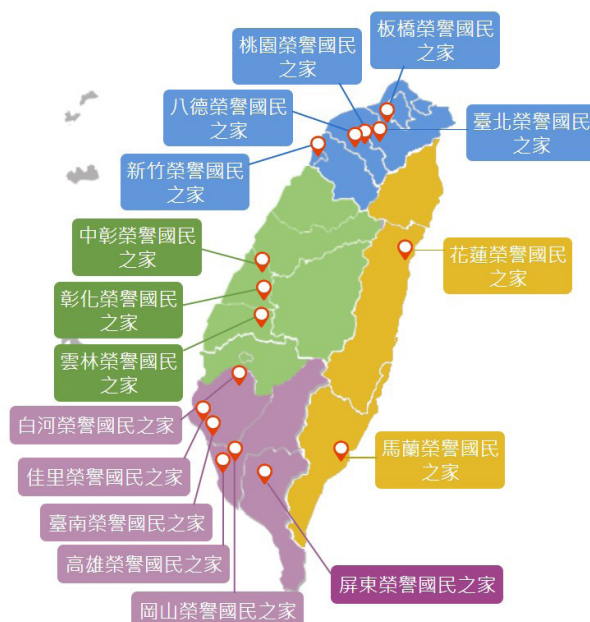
桃園榮譽國民之家

板橋榮譽國民之家

八德榮譽國民之家

臺北榮譽國民之家

新竹榮譽國民之家

中彰榮譽國民之家

花蓮榮譽國民之家

彰化榮譽國民之家

雲林榮譽國民之家

白河榮譽國民之家

馬蘭榮譽國民之家

佳里榮譽國民之家

臺南榮譽國民之家

高雄榮譽國民之家

屏東榮譽國民之家

岡山榮譽國民之家